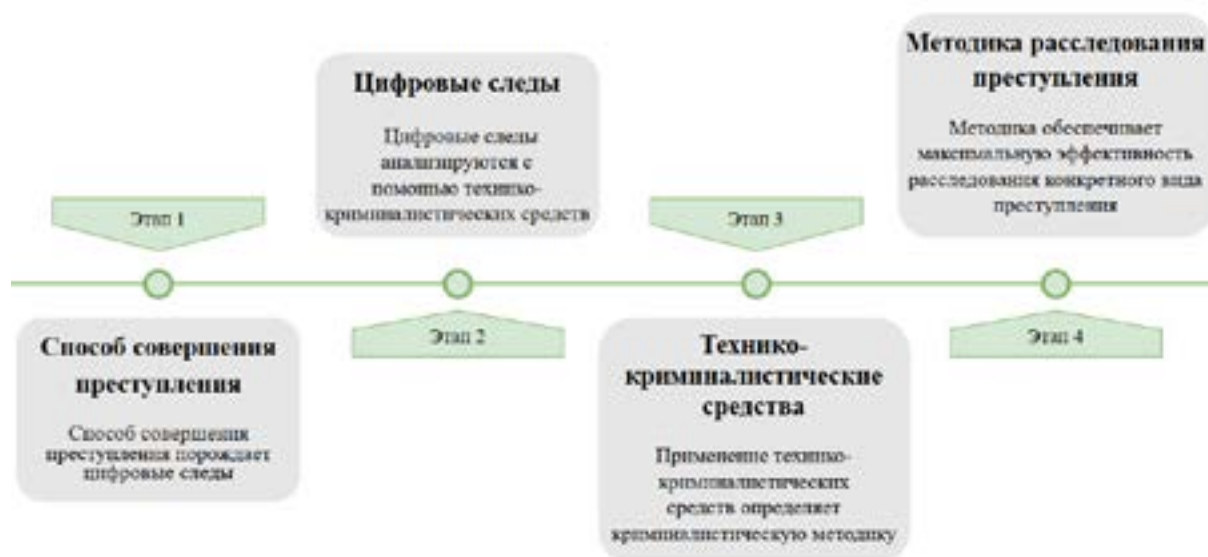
Этап 1

Способ совершения преступления

Способ совершения преступления порождает цифровые следы

Цифровые следы

Цифровые следы анализируются с помощью технико-криминалистических средств

Этап 2

Этап 3

Технико-криминалистические средства

Применение технико-криминалистических средств определяет криминалистическую методику

Методика расследования преступления

Методика обеспечивает максимальную эффективность расследования конкретного вида преступления

Этап 4